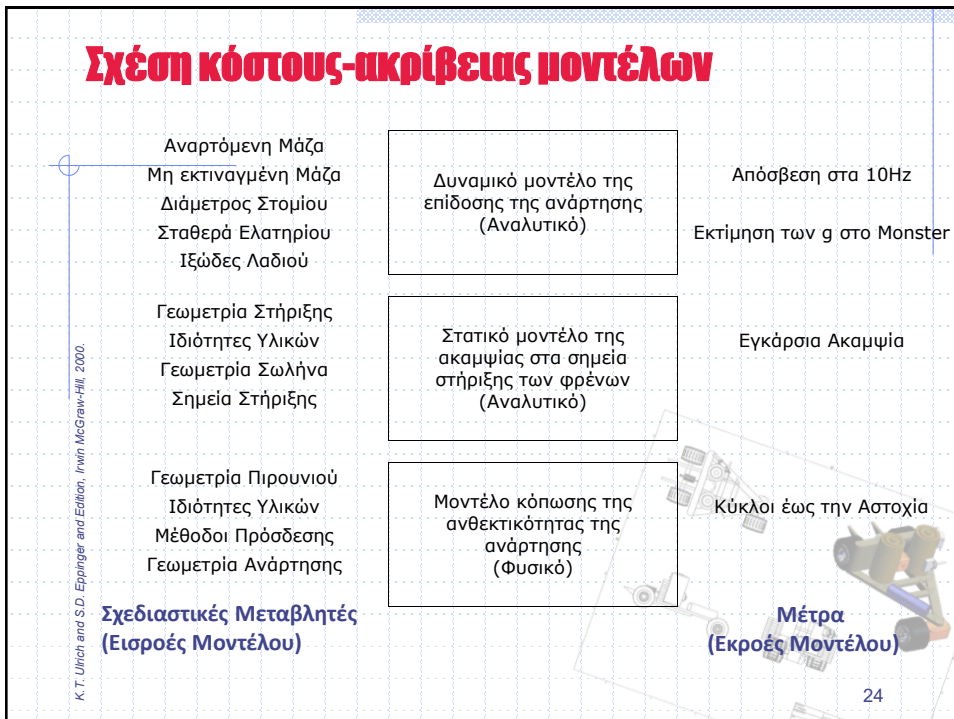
Σχέση κόστους-ακρίβειας μοντέλων

Αναρτόμενη Μάζα
Μη εκτιναγμένη Μάζα
Διάμετρος Στομίου
Σταθερά Ελατηρίου
Ιξώδες Λαδιού

Δυναμικό μοντέλο της επίδοσης της ανάρτησης (Αναλυτικό)

Απόσβεση στα 10Hz

Εκτίμηση των g στο Monster

Γεωμετρία Στήριξης
Ιδιότητες Υλικών
Γεωμετρία Σωλήνα
Σημεία Στήριξης

Στατικό μοντέλο της ακαμψίας στα σημεία στήριξης των φρένων (Αναλυτικό)

Εγκάρσια Ακαμψία

Γεωμετρία Πιρουνιού
Ιδιότητες Υλικών
Μέθοδοι Πρόσδεσης
Γεωμετρία Ανάρτησης

Μοντέλο κόπωσης της ανθεκτικότητας της ανάρτησης (Φυσικό)

Κύκλοι έως την Αστοχία

Σχεδιαστικές Μεταβλητές (Εισροές Μοντέλου)

Μέτρα (Εκροές Μοντέλου)

K. T. Ulrich and S.D. Eppinger and Edition, Irwin McGraw-Hill, 2000.

24